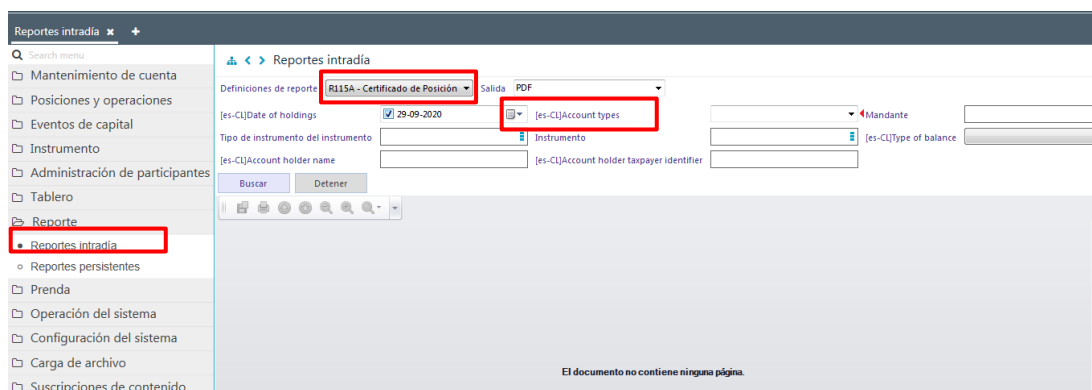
Reportes intradía ✖ +

Search menu
Mantenimiento de cuenta
Posiciones y operaciones
Eventos de capital
Instrumento
Administración de participantes
Tablero
Reporte
Reportes intradía
Reportes persistentes
Prenda
Operación del sistema
Configuración del sistema
Carga de archivo
Suscripciones de contenido

Reportes intradía

Definiciones de reporte R115A - Certificado de Posición Salida PDF

[es-CL]Date of holdings 29-09-2020 [es-CL]Account types Mandante

Tipo de instrumento del instrumento Instrumento [es-CL]Type of balance

[es-CL]Account holder name [es-CL]Account holder taxpayer identifier

Buscar Detener

El documento no contiene ninguna página.